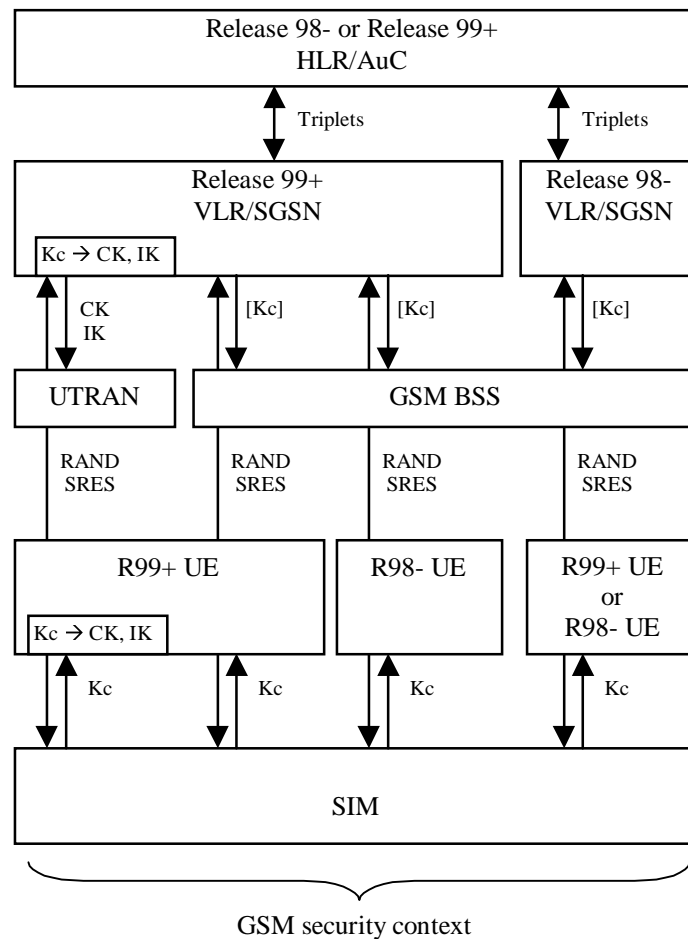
Release 98- or Release 99+
HLR/AuC

Triplets

Triplets

Release 99+
VLR/SGSN

Release 98-
VLR/SGSN

Kc $\rightarrow$ CK, IK

CK
IK

[Kc]

[Kc]

[Kc]

UTRAN

GSM BSS

RAND
SRES

RAND
SRES

RAND
SRES

RAND
SRES

R99+ UE

R98- UE

R99+ UE
or
R98- UE

Kc $\rightarrow$ CK, IK

Kc

Kc

Kc

Kc

SIM

GSM security context